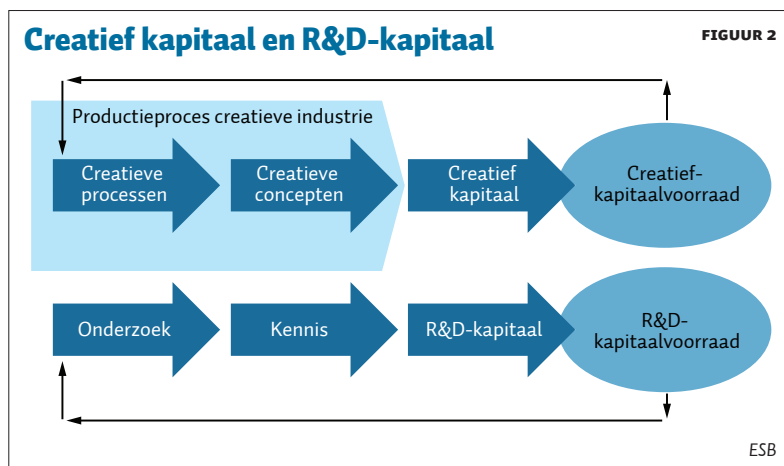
Creatief kapitaal en R&D-kapitaal

FIGUUR 2

Productieproces creatieve industrie

Creatieve processen

Creatieve concepten

Creatief kapitaal

Creatief-kapitaalvoorraad

Onderzoek

Kennis

R&D-kapitaal

R&D-kapitaalvoorraad

ESB